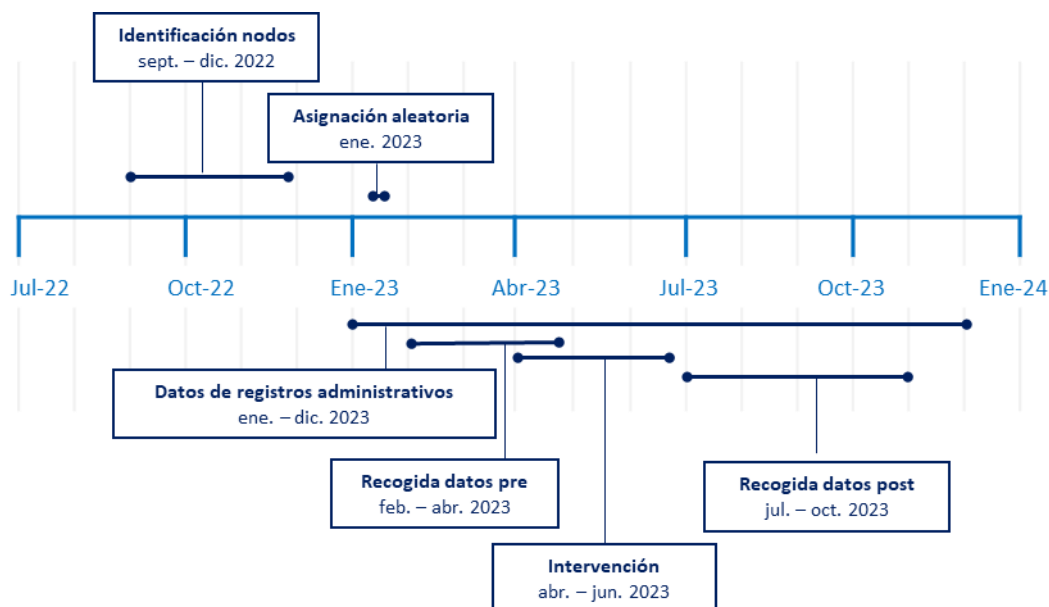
Identificación nodos
sept. – dic. 2022

Asignación aleatoria
ene. 2023

Jul-22
Oct-22
Ene-23
Abr-23
Jul-23
Oct-23
Ene-24

Datos de registros administrativos
ene. – dic. 2023

Recogida datos pre
feb. – abr. 2023

Recogida datos post
jul. – oct. 2023

Intervención
abr. – jun. 2023